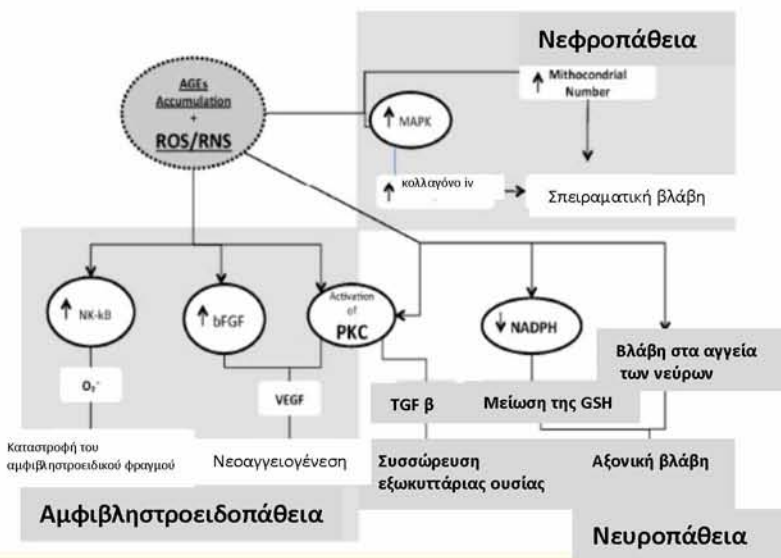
Νεφροπάθεια

AGEs Accumulation + ROS/RNS

↑ Mithocondrial Number

↑ MAPK

↑ κολλαγόνο iv

Σπειραματική βλάβη

↑ NK-kB

↑ bFGF

Activation of PKC

↓ NADPH

Βλάβη στα αγγεία των νεύρων

$O_2^-$

VEGF

TGF β

Μείωση της GSH

Καταστροφή του αμφιβληστροειδικού φραγμού

Νεοαγγειογένεση

Συσσώρευση εξωκυττάριας ουσίας

Αξονική βλάβη

Αμφιβληστροειδοπάθεια

Νευροπάθεια